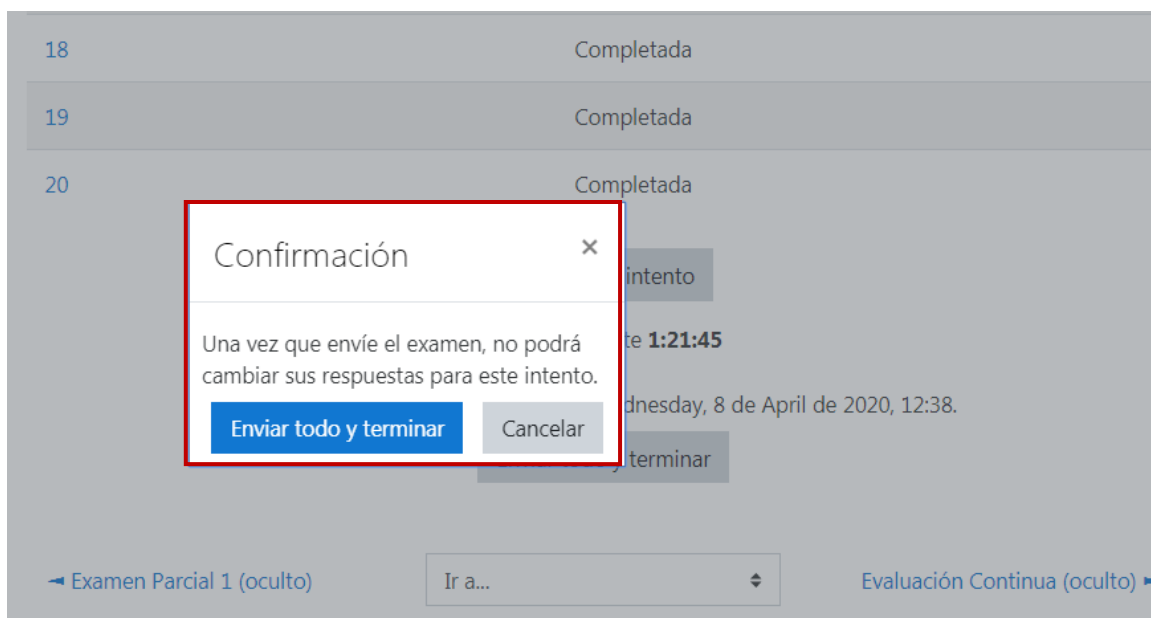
| 18 | Completada |
|---|---|
| 19 | Completada |
| 20 | Completada |

intento

te 1:21:45

dnesday, 8 de April de 2020, 12:38.

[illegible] terminar

Confirmación

×

Una vez que envíe el examen, no podrá cambiar sus respuestas para este intento.

Enviar todo y terminar

Cancelar

◄ Examen Parcial 1 (oculto)

Ir a...

Evaluación Continua (oculto) ►